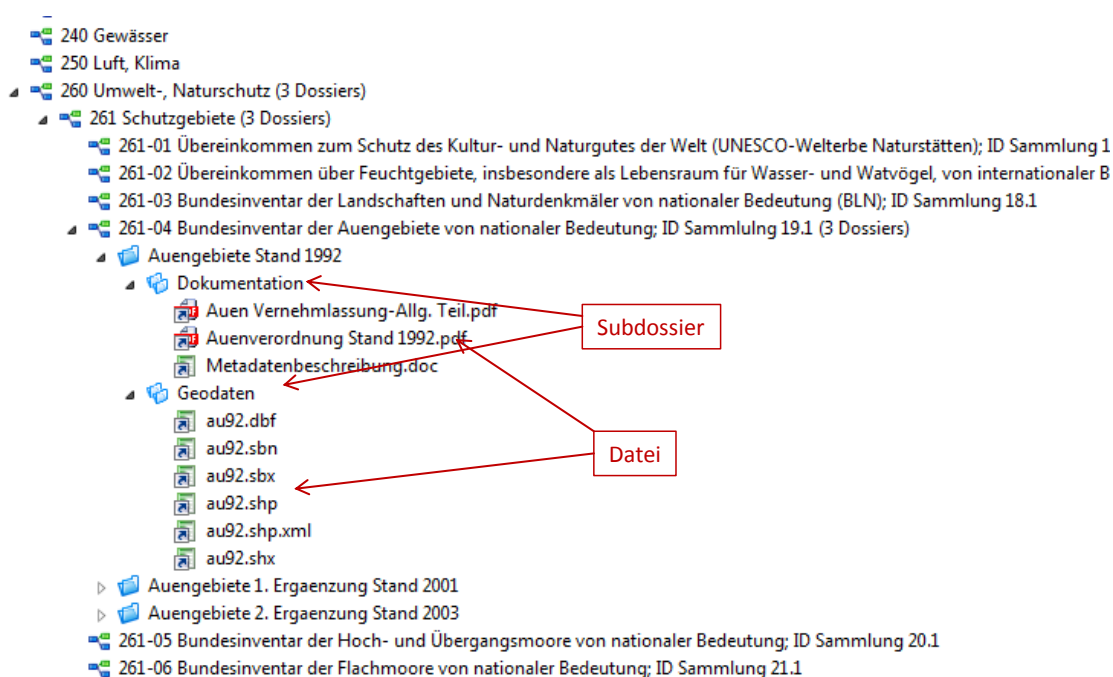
240 Gewässer
250 Luft, Klima
260 Umwelt-, Naturschutz (3 Dossiers)
261 Schutzgebiete (3 Dossiers)
261-01 Übereinkommen zum Schutz des Kultur- und Naturgutes der Welt (UNESCO-Welterbe Naturstätten); ID Sammlung 1
261-02 Übereinkommen über Feuchtgebiete, insbesondere als Lebensraum für Wasser- und Watvögel, von internationaler B
261-03 Bundesinventar der Landschaften und Naturdenkmäler von nationaler Bedeutung (BLN); ID Sammlung 18.1
261-04 Bundesinventar der Auengebiete von nationaler Bedeutung; ID Sammlulng 19.1 (3 Dossiers)
Auengebiete Stand 1992
Dokumentation
Auen Vernehmlassung-Allg. Teil.pdf
Auenverordnung Stand 1992.pdf
Metadatenbeschreibung.doc
Geodaten
au92.dbf
au92.sbn
au92.sbx
au92.shp
au92.shp.xml
au92.shx
Auengebiete 1. Ergaenzung Stand 2001
Auengebiete 2. Ergaenzung Stand 2003
261-05 Bundesinventar der Hoch- und Übergangsmoore von nationaler Bedeutung; ID Sammlung 20.1
261-06 Bundesinventar der Flachmoore von nationaler Bedeutung; ID Sammlung 21.1

Subdossier

Datei